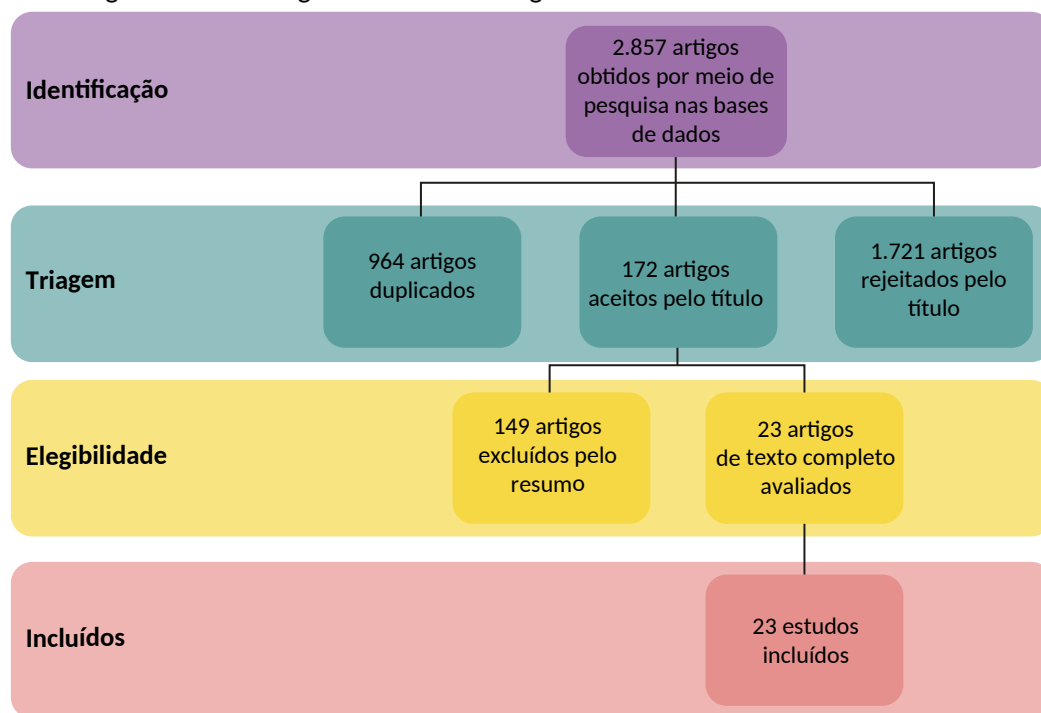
Identificação

2.857 artigos obtidos por meio de pesquisa nas bases de dados

Triagem

964 artigos duplicados

172 artigos aceitos pelo título

1.721 artigos rejeitados pelo título

Elegibilidade

149 artigos excluídos pelo resumo

23 artigos de texto completo avaliados

Incluídos

23 estudos incluídos